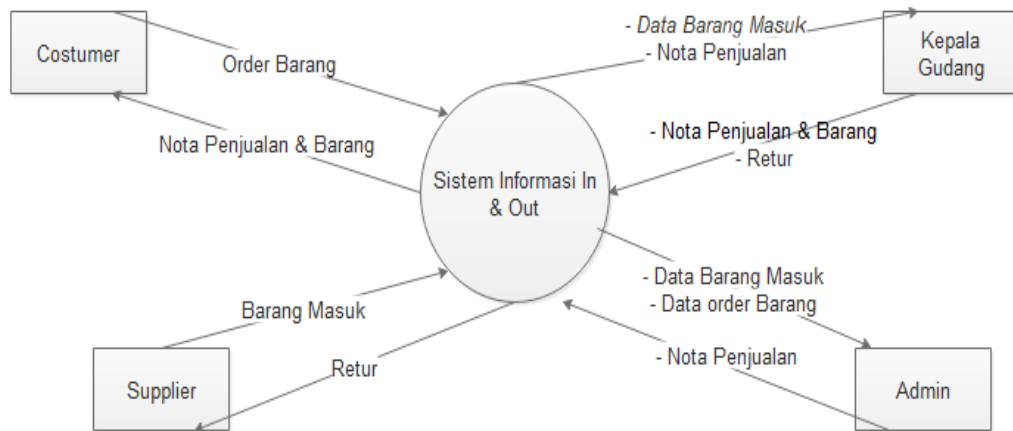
Costumer

Order Barang

Nota Penjualan & Barang

- Data Barang Masuk
- Nota Penjualan

Kepala Gudang

- Nota Penjualan & Barang
- Retur

Sistem Informasi In & Out

- Data Barang Masuk
- Data order Barang

Barang Masuk

Retur

- Nota Penjualan

Supplier

Admin